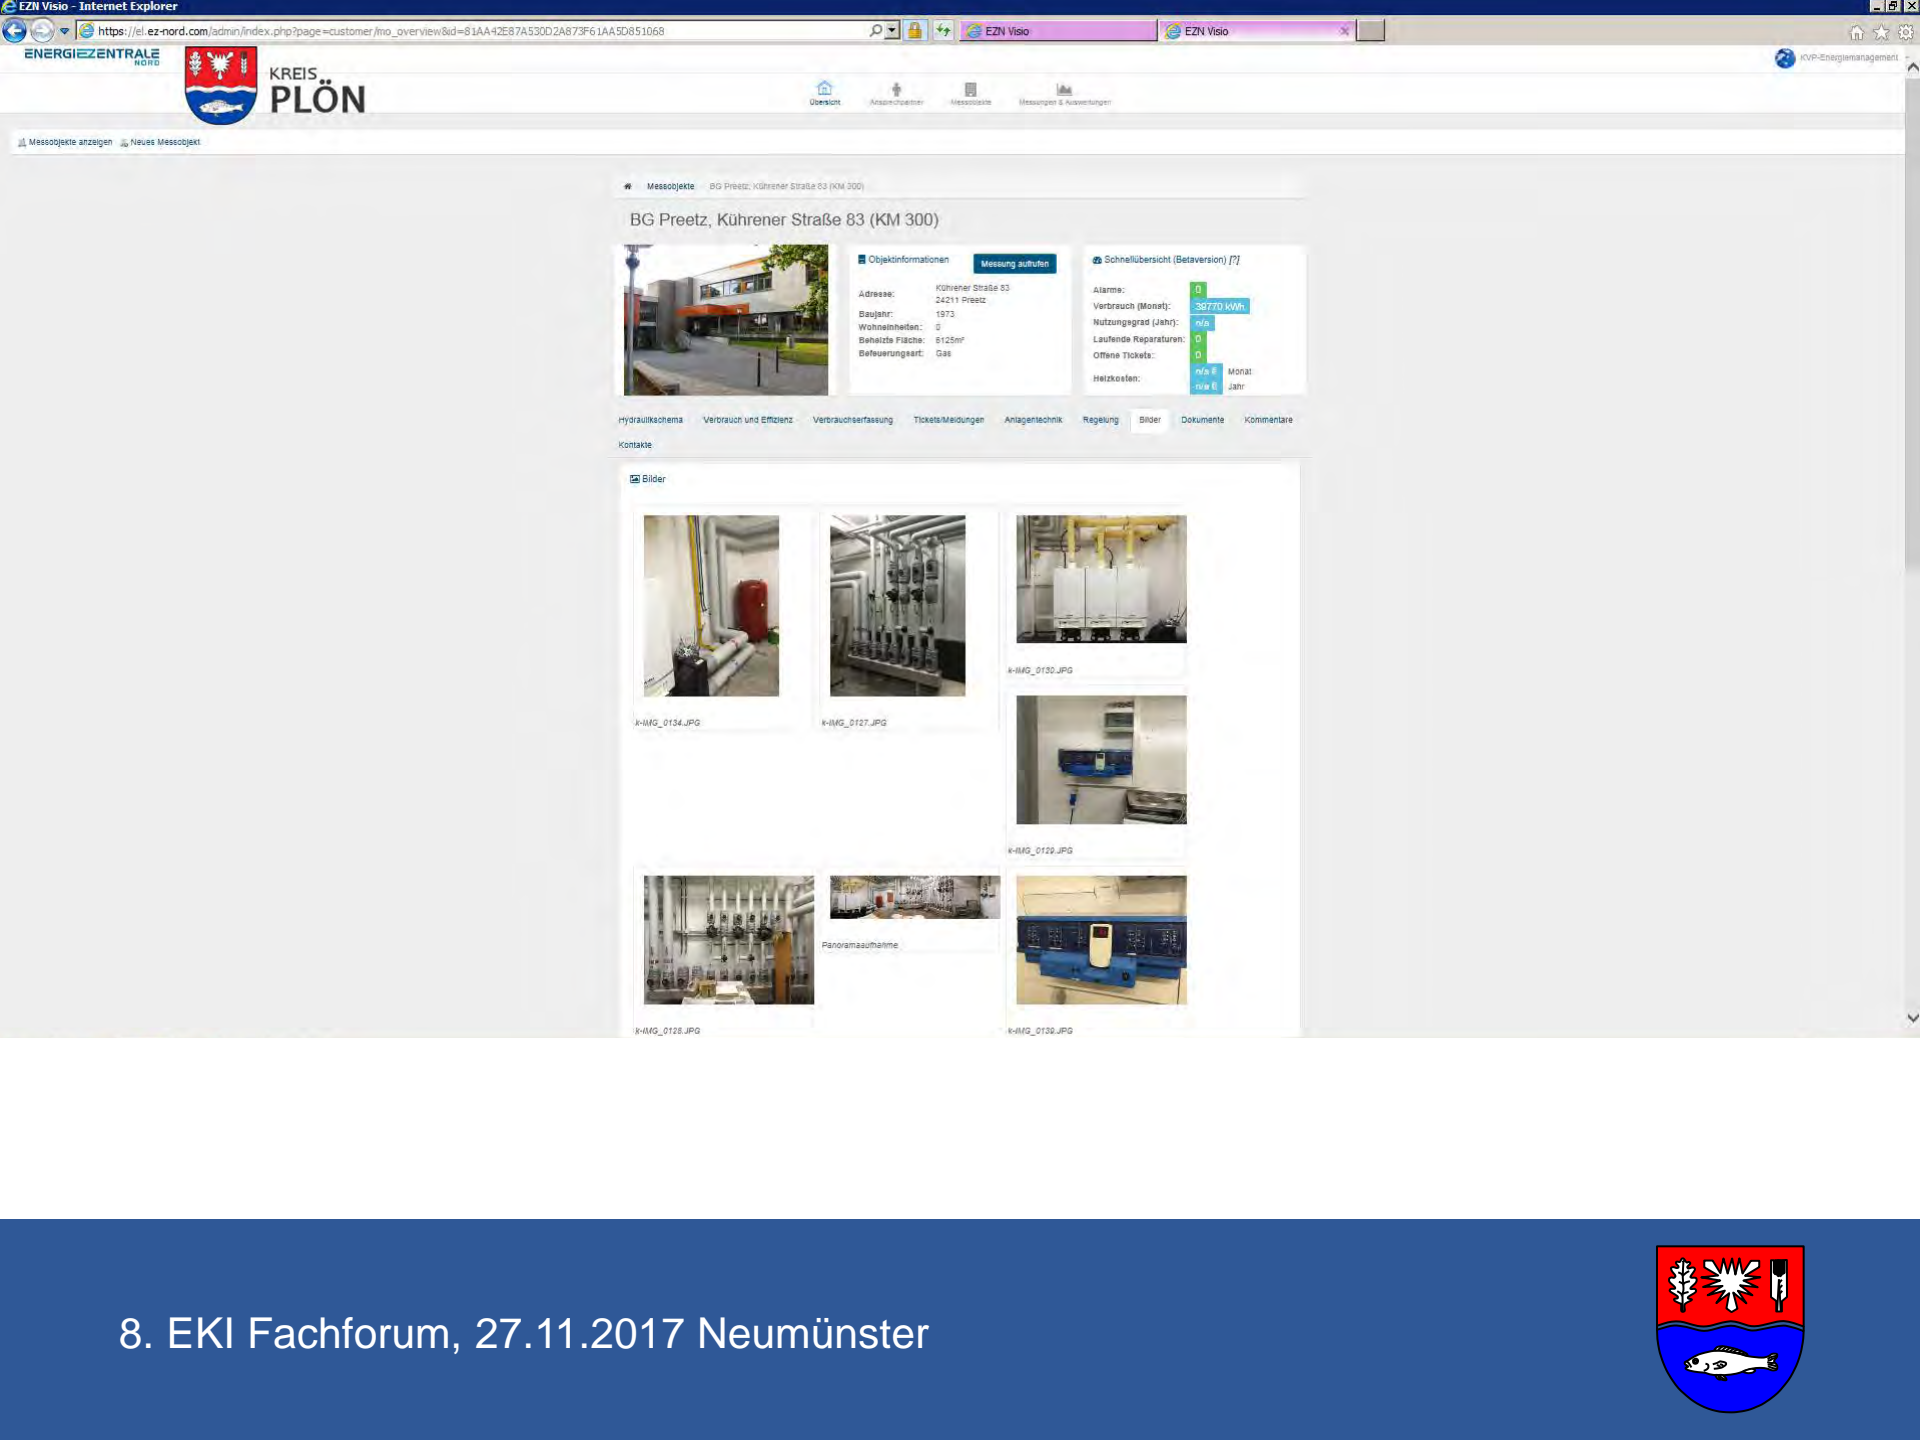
EZN Visio - Internet Explorer

https://el.ez-nord.com/admin/index.php?page=customer/mo_overview&id=81AA42E87A530D2A873F61AA5D851068

EZN Visio

EZN Visio

ENERGIEZENTRALE NORD

KREIS PLÖN

Übersicht Ansprechpartner Messobjekte Messungen & Auswertungen

KVP-Energiemanagement

Messobjekte anzeigen Neues Messobjekt

Messobjekte BG Preetz, Kührener Straße 83 (KM 300)

BG Preetz, Kührener Straße 83 (KM 300)

Objektinformationen

Messung aufrufen

Adresse: Kührener Straße 83 24211 Preetz

Baujahr: 1973

Wohneinheiten: 0

Beheizte Fläche: 6125m²

Befeuerungsart: Gas

Schnellübersicht (Betaversion) [?]

Alarme: 0

Verbrauch (Monat): 38770 kWh

Nutzungsgrad (Jahr): n/a

Laufende Reparaturen: 0

Offene Tickets: 0

Heizkosten: n/a € Monat n/a € Jahr

Hydraulikschema Verbrauch und Effizienz Verbrauchserfassung Tickets/Meldungen Anlagentechnik Regelung Bilder Dokumente Kommentare Kontakte

Bilder

k-IMG_0134.JPG

k-IMG_0127.JPG

k-IMG_0130.JPG

k-IMG_0129.JPG

k-IMG_0128.JPG

Panoramaaufnahme

k-IMG_0139.JPG

8. EKI Fachforum, 27.11.2017 Neumünster